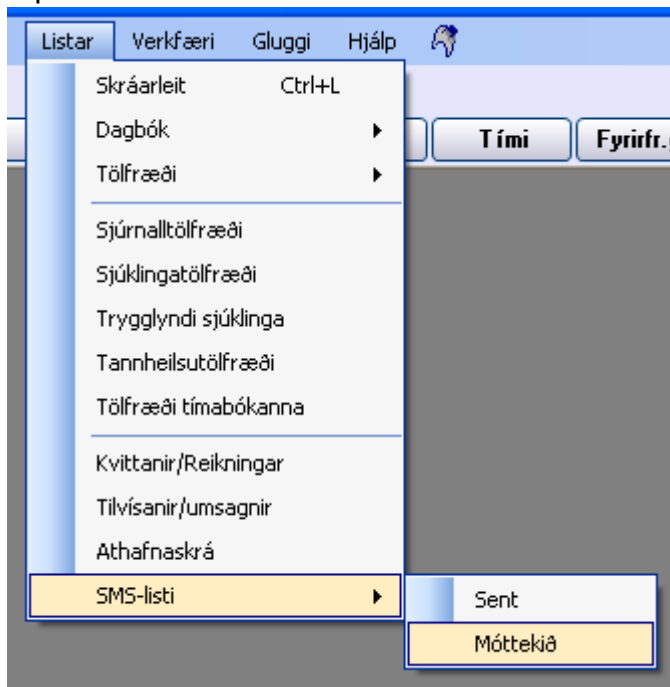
Listar Verkfæri Gluggi Hjálp

Skráarleit Ctrl+L
Dagbók
Tölfræði
Sjúrnalltölfræði
Sjúklingatölfræði
Trygglyndi sjúklinga
Tannheilsutölfræði
Tölfræði tímabókanna
Kvittanir/Reikningar
Tilvísanir/umsagnir
Athafnaskrá
SMS-listi

Sent
Móttekið

Tími
Fyrirfr.